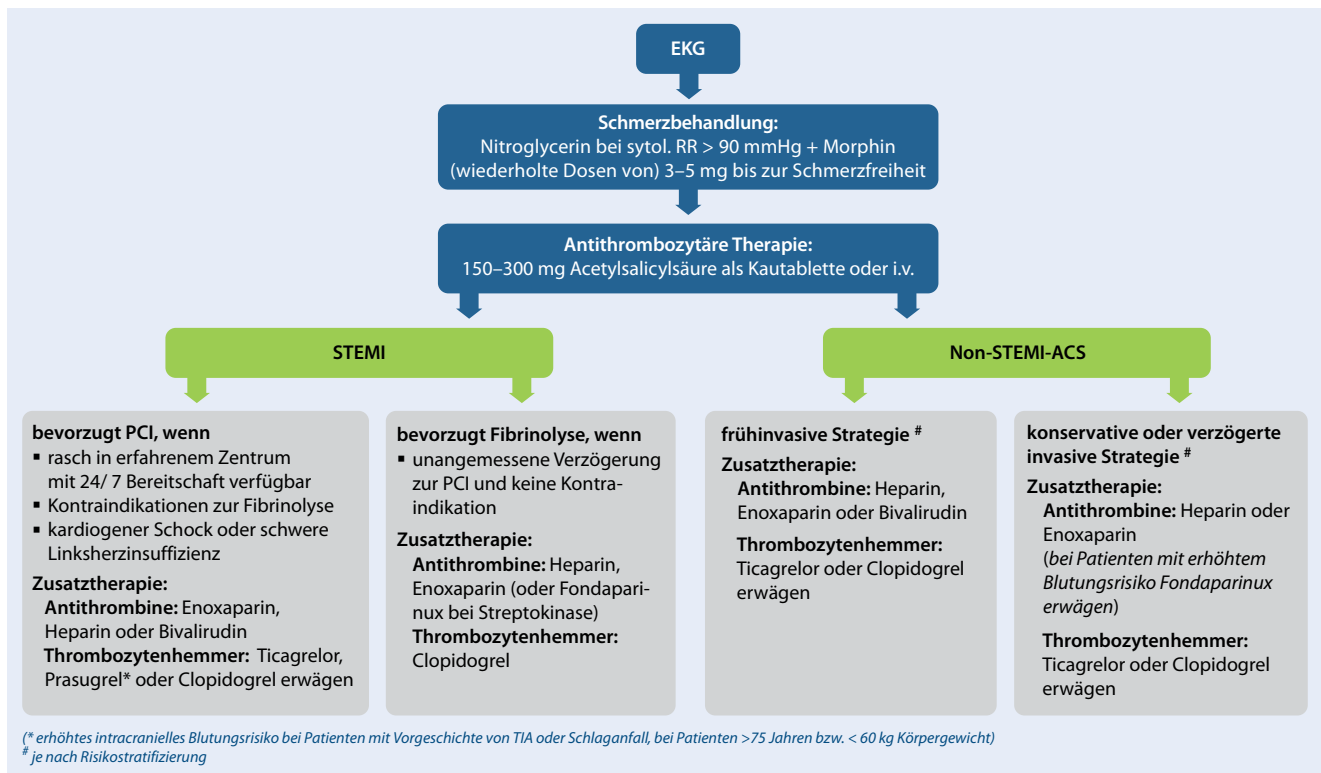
EKG

Schmerzbehandlung:
Nitroglycerin bei sytol. RR > 90 mmHg + Morphin (wiederholte Dosen von) 3–5 mg bis zur Schmerzfreiheit

Antithrombozytäre Therapie:
150–300 mg Acetylsalicylsäure als Kautablette oder i.v.

STEMI

Non-STEMI-ACS

bevorzugt PCI, wenn
▪ rasch in erfahrenem Zentrum mit 24/ 7 Bereitschaft verfügbar
▪ Kontraindikationen zur Fibrinolyse
▪ kardiogener Schock oder schwere Linksherzinsuffizienz
Zusatztherapie:
Antithrombine: Enoxaparin, Heparin oder Bivalirudin
Thrombozytenhemmer: Ticagrelor, Prasugrel* oder Clopidogrel erwägen

bevorzugt Fibrinolyse, wenn
▪ unangemessene Verzögerung zur PCI und keine Kontraindikation
Zusatztherapie:
Antithrombine: Heparin, Enoxaparin (oder Fondaparinux bei Streptokinase)
Thrombozytenhemmer: Clopidogrel

frühinvasive Strategie $^{\#}$
Zusatztherapie:
Antithrombine: Heparin, Enoxaparin oder Bivalirudin
Thrombozytenhemmer: Ticagrelor oder Clopidogrel erwägen

konservative oder verzögerte invasive Strategie $^{\#}$
Zusatztherapie:
Antithrombine: Heparin oder Enoxaparin (bei Patienten mit erhöhtem Blutungsrisiko Fondaparinux erwägen)
Thrombozytenhemmer: Ticagrelor oder Clopidogrel erwägen

(* erhöhtes intracranielles Blutungsrisiko bei Patienten mit Vorgeschichte von TIA oder Schlaganfall, bei Patienten >75 Jahren bzw. < 60 kg Körpergewicht)
$^{\#}$ je nach Risikostratifizierung